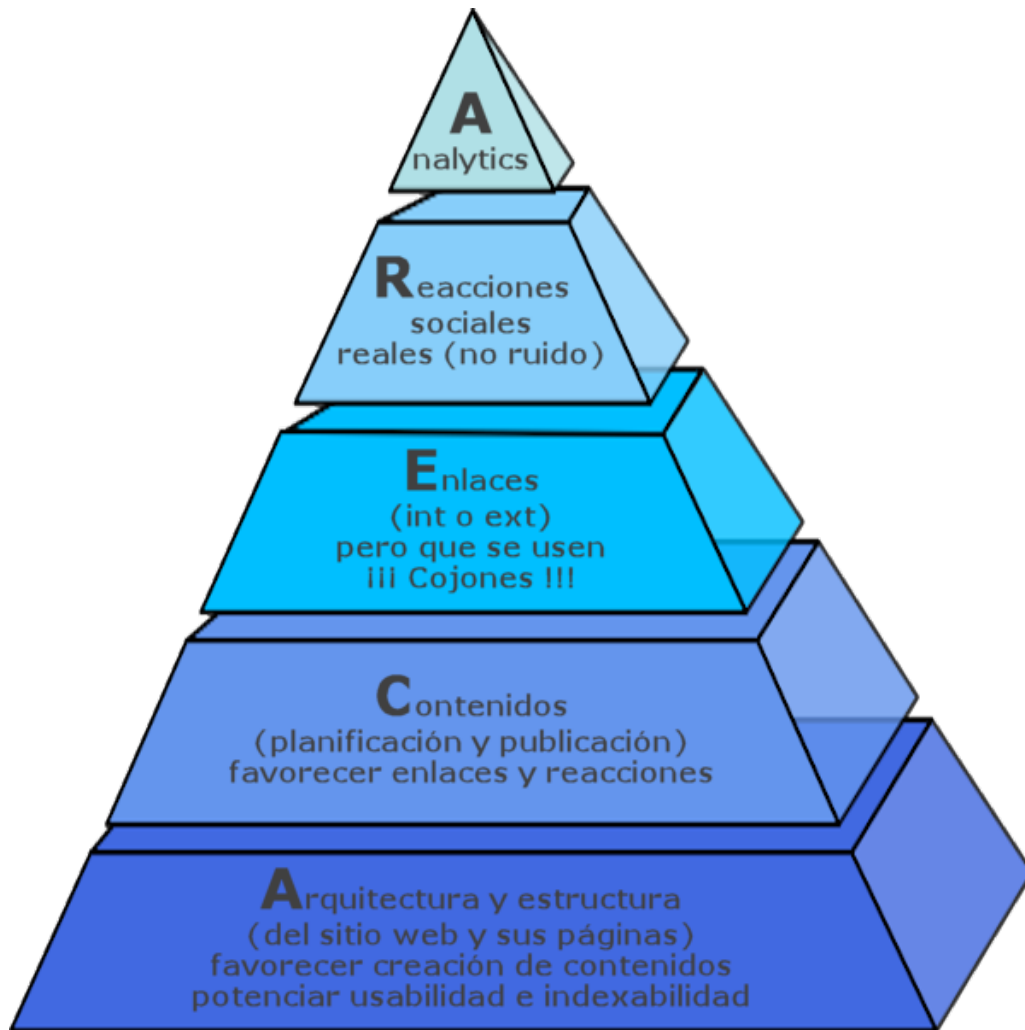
Analytics

Reacciones sociales reales (no ruido)

Enlaces (int o ext) pero que se usen ¡¡¡ Cojones !!!

Contenidos (planificación y publicación) favorecer enlaces y reacciones

Arquitectura y estructura (del sitio web y sus páginas) favorecer creación de contenidos potenciar usabilidad e indexabilidad